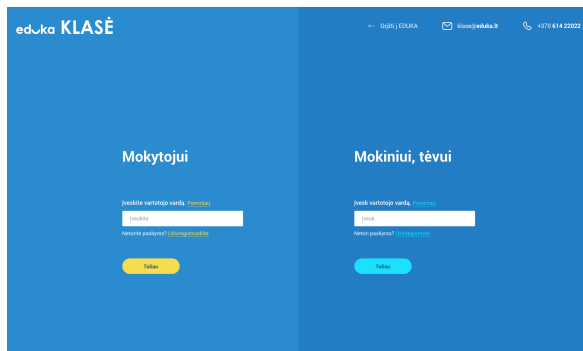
eduka KLASĖ

← Grįžti į EDUKA

klase@eduka.lt

+370 614 22022

Mokytojui

Įveskite vartotojo vardą. Pamiršau

Įveskite

Neturite paskyros? Užsiregistruokite

Toliau

Mokiniui, tėvui

Įvesk vartotojo vardą. Pamiršau

Įvesk

Neturi paskyros? Užsiregistruok

Toliau